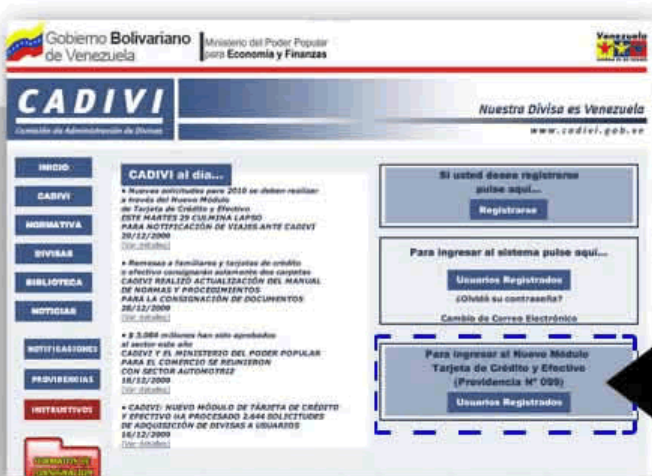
Gobierno Bolivariano de Venezuela | Ministerio del Poder Popular para Economía y Finanzas

Venezuela

CADIVI
Comisión de Administración de Divisas

Nuestra Divisa es Venezuela
www.cadivi.gob.ve

INICIO
CADIVI
NORMATIVA
DIVISAS
BIBLIOTECA
NOTICIAS
NOTIFICACIONES
PROVIDENCIAS
INSTRUCTIVOS

CADIVI al día...

• Nuevas solicitudes para 2010 se deben realizar a través del Nuevo Módulo de Tarjeta de Crédito y Efectivo
ESTE MARTES 29 CULMINA LAPSO PARA NOTIFICACIÓN DE VIAJES ANTE CADIVI
29/12/2009
[Ver detalles]

• Remesas a familiares y tarjetas de crédito o efectivo consignarán solamente dos carpetas
CADIVI REALIZÓ ACTUALIZACIÓN DEL MANUAL DE NORMAS Y PROCEDIMIENTOS PARA LA CONSIGNACIÓN DE DOCUMENTOS
28/12/2009
[Ver detalles]

• $ 3.084 millones han sido aprobados al sector este año
CADIVI Y EL MINISTERIO DEL PODER POPULAR PARA EL COMERCIO SE REUNIERON CON SECTOR AUTOMOTRIZ
18/12/2009
[Ver detalles]

• CADIVI: NUEVO MÓDULO DE TARJETA DE CRÉDITO Y EFECTIVO HA PROCESADO 2.644 SOLICITUDES DE ADQUISICIÓN DE DIVISAS A USUARIOS
16/12/2009
[Ver detalles]

Si usted desea registrarse pulse aquí...
Registrarse

Para ingresar al sistema pulse aquí...
Usuarios Registrados
¿Olvidó su contraseña?
Cambio de Correo Electrónico

Para ingresar al Nuevo Módulo Tarjeta de Crédito y Efectivo (Providencia N° 099)
Usuarios Registrados

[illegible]